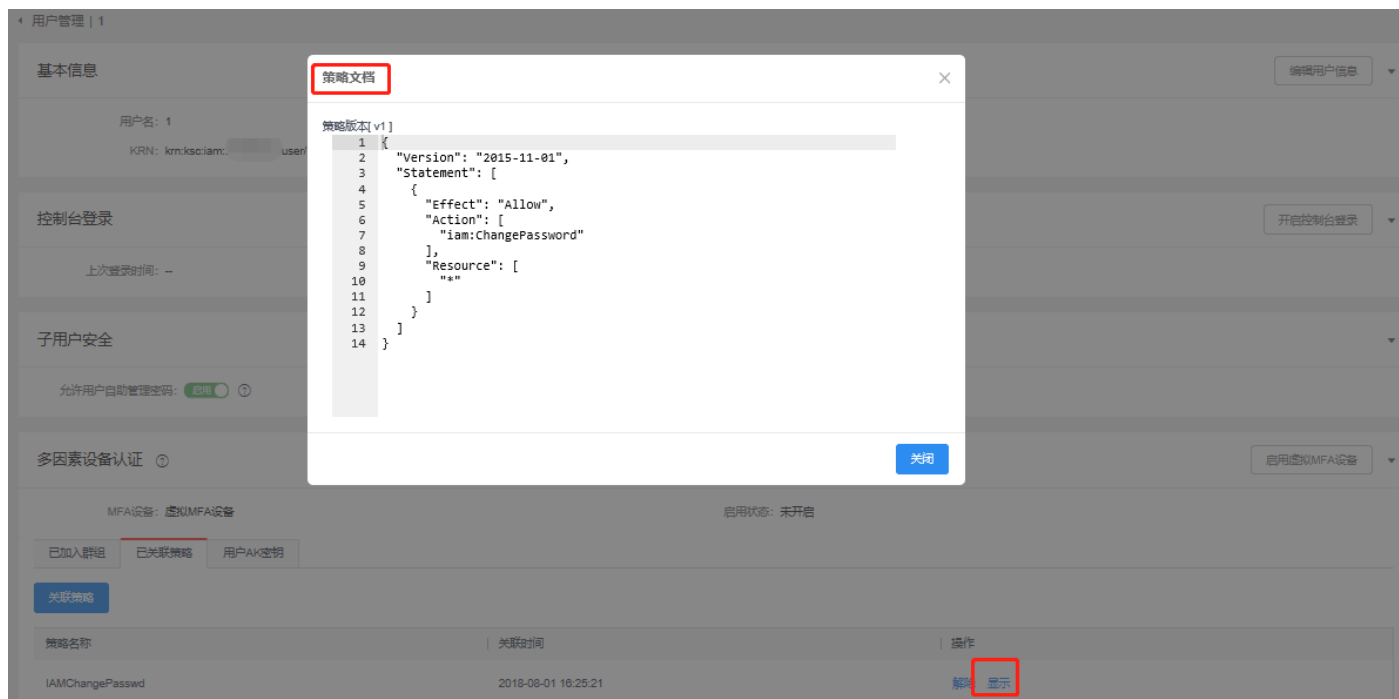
用户管理 | 1

基本信息

编辑用户信息

用户名：1

KRN：krn:ksc:iam::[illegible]user/

控制台登录

开启控制台登录

上次登录时间：--

子用户安全

允许用户自助管理密码：启用

多因素设备认证

启用虚拟MFA设备

MFA设备：虚拟MFA设备

启用状态：未开启

策略文档

策略版本[ v1 ]

1 {
2   "Version": "2015-11-01",
3   "Statement": [
4     {
5       "Effect": "Allow",
6       "Action": [
7         "iam:ChangePassword"
8       ],
9       "Resource": [
10        "*"
11      ]
12    }
13  ]
14 }

关闭

已加入群组 | 已关联策略 | 用户AK密钥

关联策略

| 策略名称 | 关联时间 | 操作 |
|---|---|---|
| IAMChangePasswd | 2018-08-01 16:25:21 | 解除 显示 |